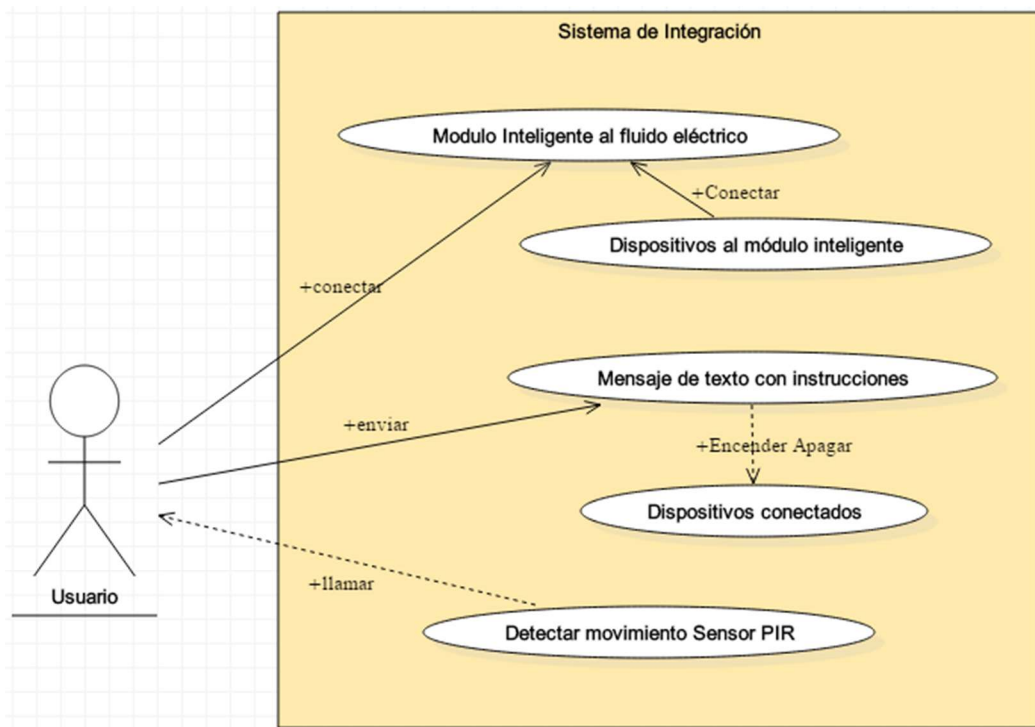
Sistema de Integración

Modulo Inteligente al fluido eléctrico

+Conectar

Dispositivos al módulo inteligente

+conectar

Mensaje de texto con instrucciones

+enviar

+Encender Apagar

Dispositivos conectados

Usuario

+llamar

Detectar movimiento Sensor PIR